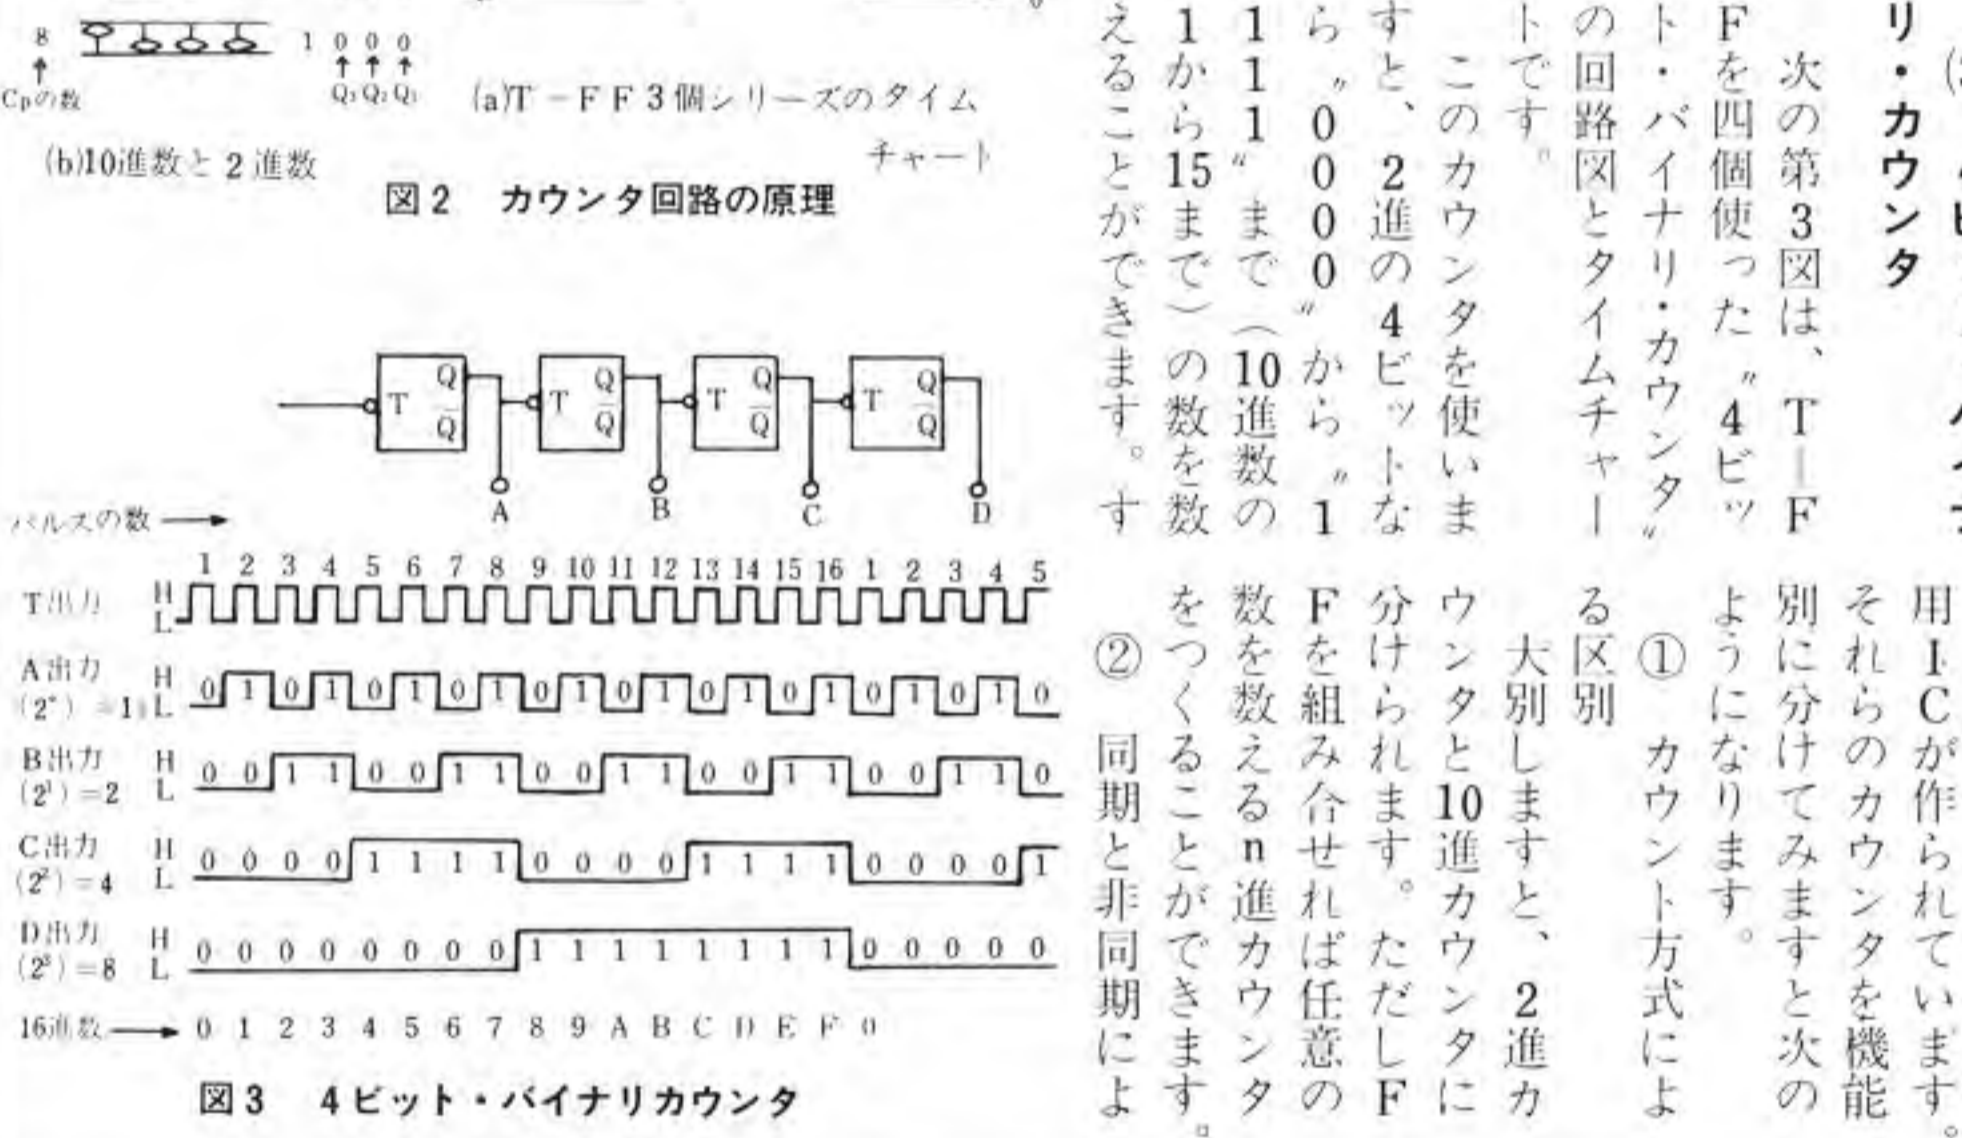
8 1 0 0 0
Cpの数 $Q_3$ $Q_2$ $Q_1$ (a)T－FF3個シリーズのタイムチャート
(b)10進数と2進数
図2 カウンタ回路の原理

T Q $\overline{Q}$ T Q $\overline{Q}$ T Q $\overline{Q}$ T Q $\overline{Q}$
A B C D
パルスの数 →
1 2 3 4 5 6 7 8 9 10 11 12 13 14 15 16 1 2 3 4 5
T出力 H L
A出力 $(2^0)=1$ H L 0 1 0 1 0 1 0 1 0 1 0 1 0 1 0 1 0 1 0 1 0
B出力 $(2^1)=2$ H L 0 0 1 1 0 0 1 1 0 0 1 1 0 0 1 1 0 0 1 1 0
C出力 $(2^2)=4$ H L 0 0 0 0 1 1 1 1 0 0 0 0 1 1 1 1 0 0 0 0 1
D出力 $(2^3)=8$ H L 0 0 0 0 0 0 0 0 1 1 1 1 1 1 1 1 0 0 0 0 0
16進数 → 0 1 2 3 4 5 6 7 8 9 A B C D E F 0
図3 4ビット・バイナリカウンタ

リ・カウンタ

次の第3図は、T－FFを四個使った"4ビット・バイナリ・カウンタ"の回路図とタイムチャートです。
このカウンタを使いますと、2進の4ビットなら"0000"から"1111"まで（10進数の1から15まで）の数を数えることができます。

用ICが作られています。それらのカウンタを機能別に分けてみますと次のようになります。
① カウント方式による区別
大別しますと、2進カウンタと10進カウンタに分けられます。ただしFFを組み合せれば任意の数を数えるn進カウンタをつくることができます。
② 同期と非同期によ